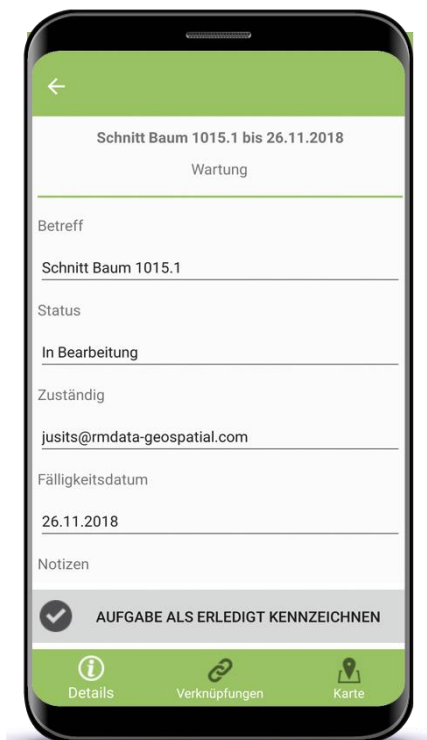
Schnitt Baum 1015.1 bis 26.11.2018

Wartung

Betreff

Schnitt Baum 1015.1

Status

In Bearbeitung

Zuständig

jusits@rmdata-geospatial.com

Fälligkeitsdatum

26.11.2018

Notizen

AUFGABE ALS ERLEDIGT KENNZEICHNEN

Details

Verknüpfungen

Karte